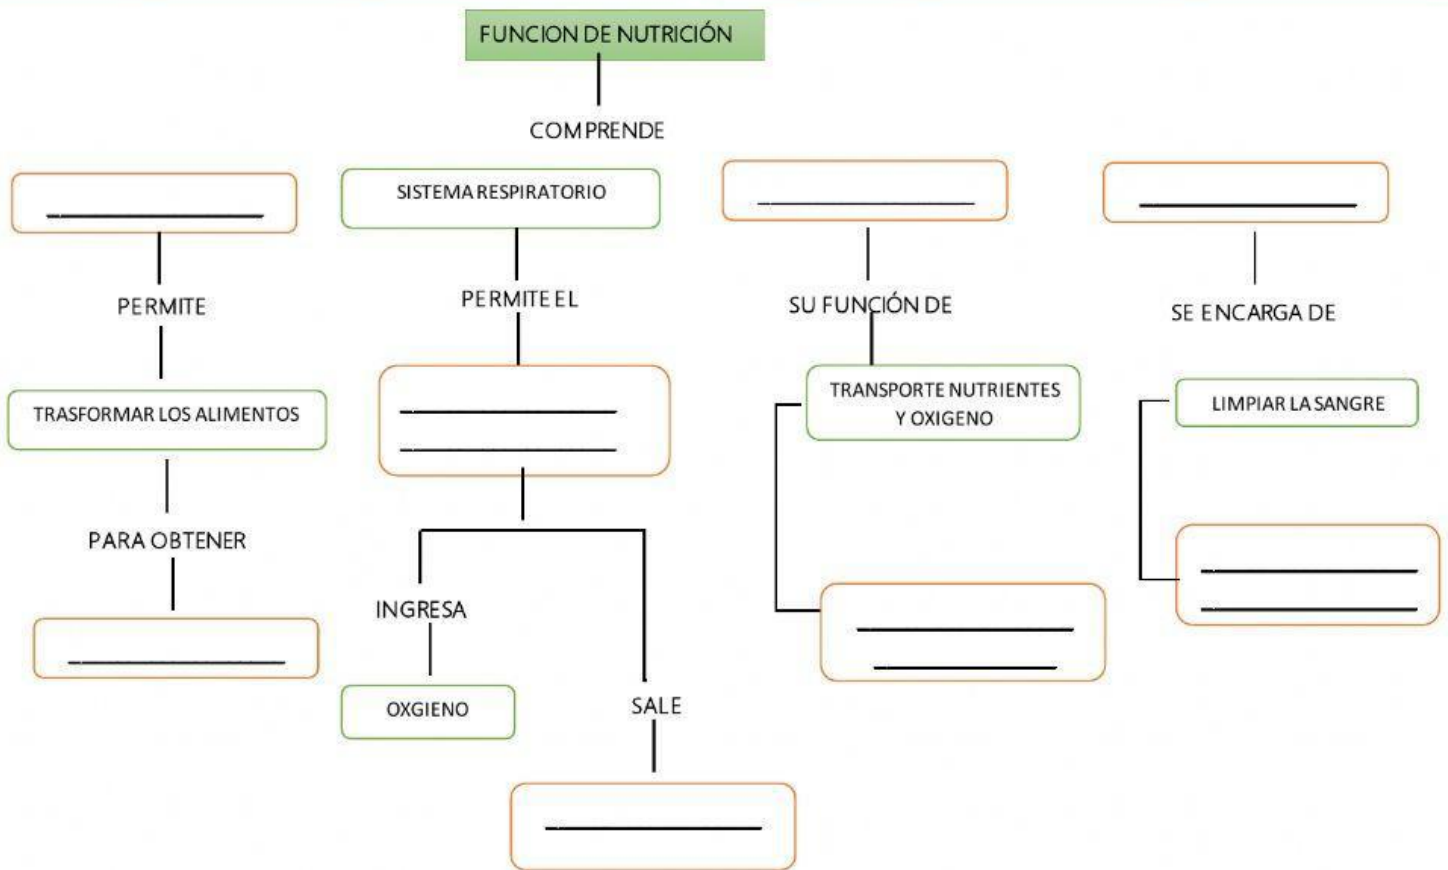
FUNCION DE NUTRICIÓN

COMPRENDE

______________

PERMITE

TRASFORMAR LOS ALIMENTOS

PARA OBTENER

______________

SISTEMA RESPIRATORIO

PERMITE EL

______________
______________

INGRESA

OXGIENO

SALE

______________

______________

SU FUNCIÓN DE

TRANSPORTE NUTRIENTES Y OXIGENO

______________
______________

______________

SE ENCARGA DE

LIMPIAR LA SANGRE

______________
______________